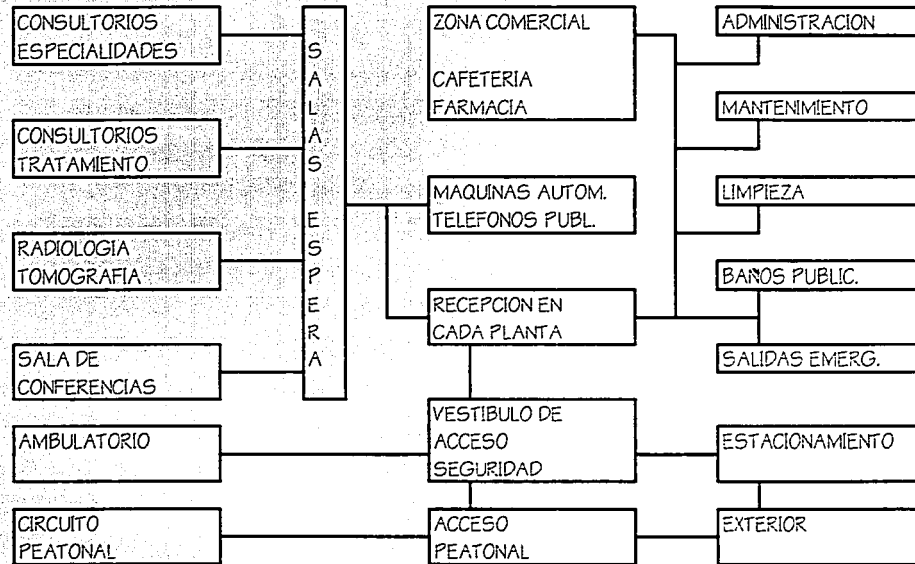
CONSULTORIOS ESPECIALIDADES

CONSULTORIOS TRATAMIENTO

RADIOLOGIA TOMOGRAFIA

SALA DE CONFERENCIAS

S A L A S E S P E R A

ZONA COMERCIAL

CAFETERIA FARMACIA

MAQUINAS AUTOM. TELEFONOS PUBL.

RECEPCION EN CADA PLANTA

ADMINISTRACION

MANTENIMIENTO

LIMPIEZA

BAÑOS PUBLIC.

SALIDAS EMERG.

AMBULATORIO

VESTIBULO DE ACCESO SEGURIDAD

ESTACIONAMIENTO

CIRCUITO PEATONAL

ACCESO PEATONAL

EXTERIOR